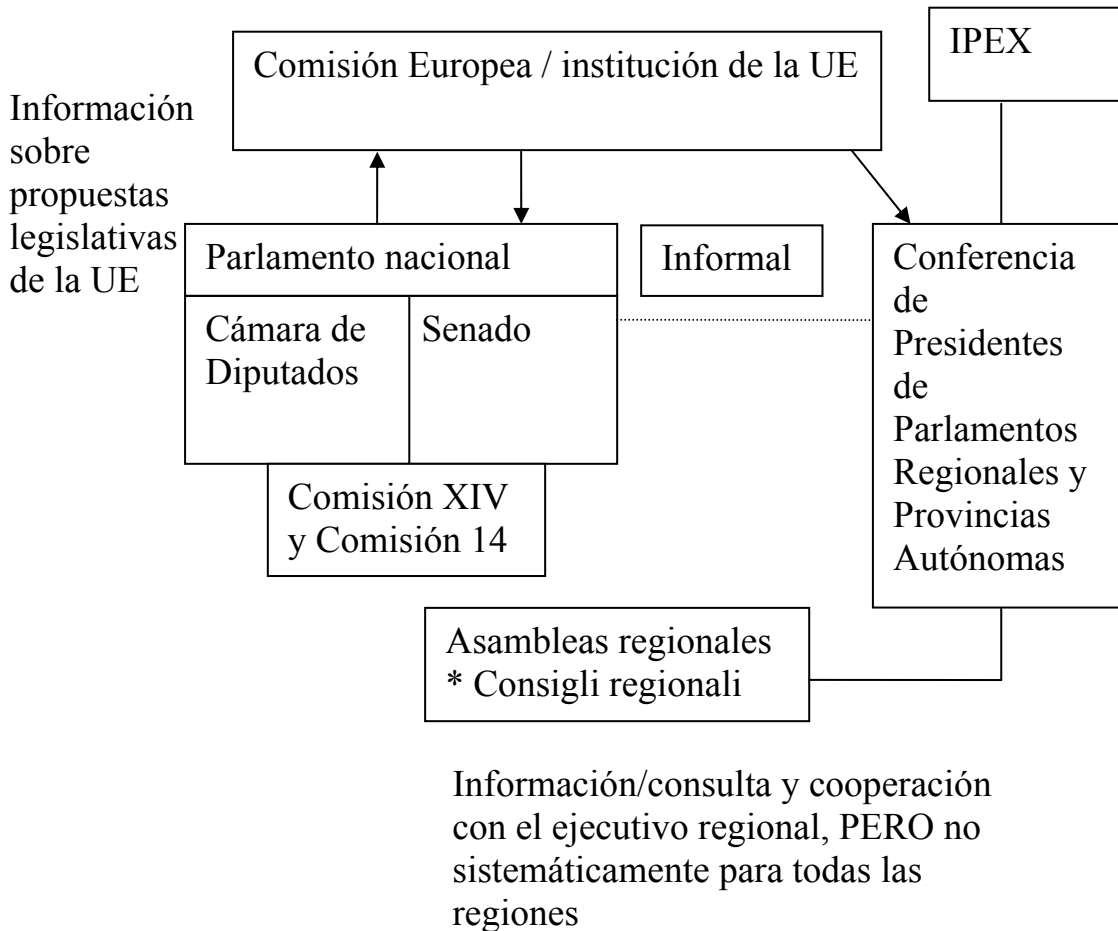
IPEX

Comisión Europea / institución de la UE

Información sobre propuestas legislativas de la UE

Parlamento nacional

Informal

Conferencia de Presidentes de Parlamentos Regionales y Provincias Autónomas

Cámara de Diputados

Senado

Comisión XIV y Comisión 14

Asambleas regionales
* Consigli regionali

Información/consulta y cooperación con el ejecutivo regional, PERO no sistemáticamente para todas las regiones